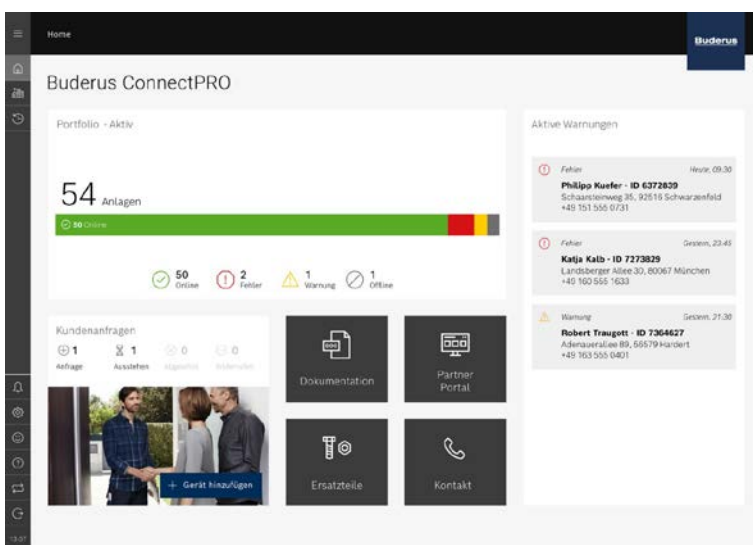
Home

Buderus

Buderus ConnectPRO

Portfolio - Aktiv

54 Anlagen

50 Online

50 Online

2 Fehler

1 Warnung

1 Offline

Aktive Warnungen

Fehler Heute, 09:30
Philipp Kuefer - ID 6372839
Schaansteinweg 35, 92515 Schwarzenfeld
+49 151 555 0731

Fehler Gestern, 23:45
Katja Kalb - ID 7273829
Landsberger Allee 30, 80067 München
+49 160 555 1633

Warnung Gestern, 21:30
Robert Traugott - ID 7364627
Adenauerallee 89, 56579 Hardert
+49 163 555 0401

Kundenanfragen

1 Anfrage

1 Ausstehen

0 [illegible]

0 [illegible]

+ Gerät hinzufügen

Dokumentation

Partner Portal

Ersatzteile

Kontakt

13:37